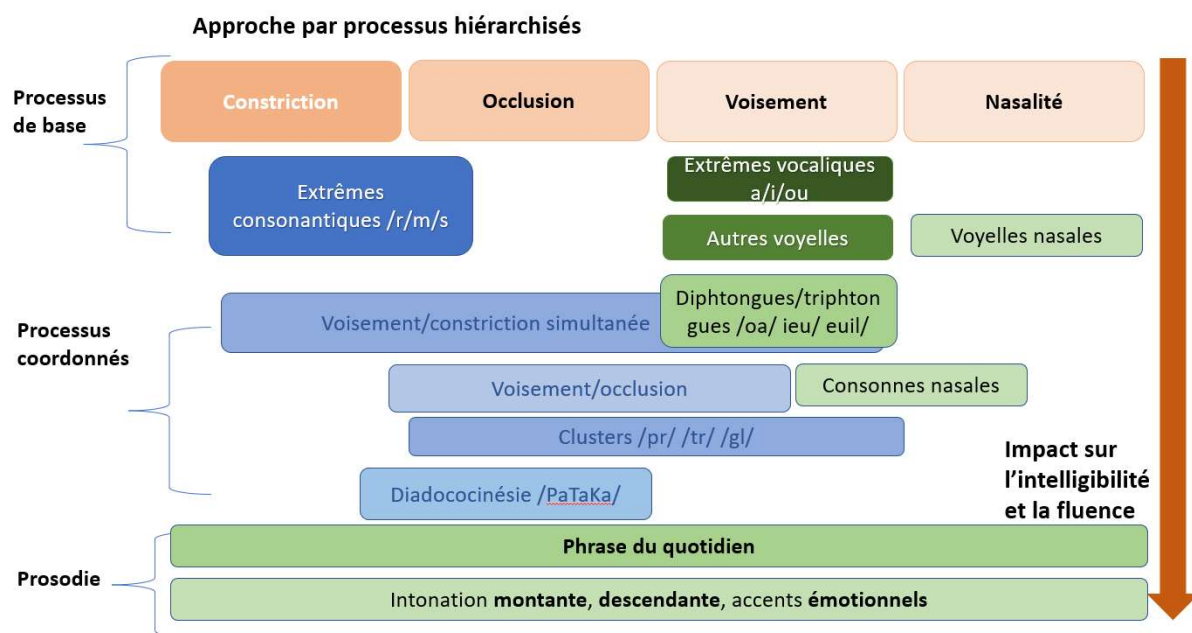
Approche par processus hiérarchisés

Processus de base

Constriction

Occlusion

Voisement

Nasalité

Extrêmes consonantiques /r/m/s

Extrêmes vocaliques a/i/ou

Autres voyelles

Voyelles nasales

Processus coordonnés

Voisement/constriction simultanée

Diphtongues/triphtongues /oa/ ieu/ euil/

Voisement/occlusion

Consonnes nasales

Clusters /pr/ /tr/ /gl/

Diadococinésie /PaTaKa/

Impact sur l'intelligibilité et la fluence

Prosodie

Phrase du quotidien

Intonation **montante**, **descendante**, accents **émotionnels**